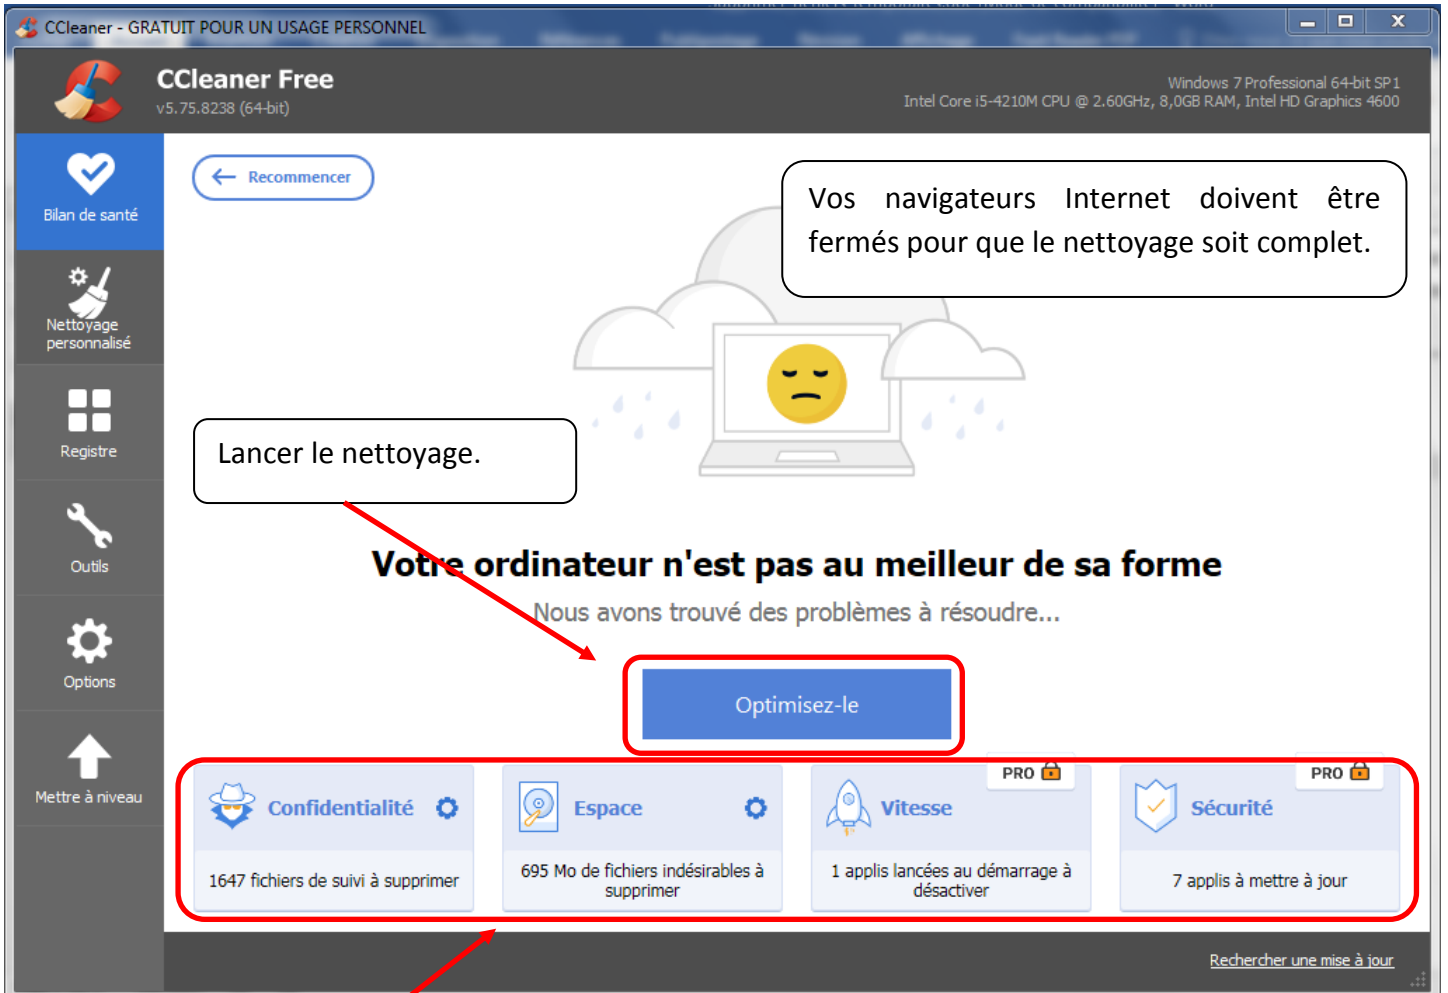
CCleaner - GRATUIT POUR UN USAGE PERSONNEL

CCleaner Free
v5.75.8238 (64-bit)

Windows 7 Professional 64-bit SP1
Intel Core i5-4210M CPU @ 2.60GHz, 8,0GB RAM, Intel HD Graphics 4600

Bilan de santé

Nettoyage personnalisé

Registre

Outils

Options

Mettre à niveau

Recommencer

Vos navigateurs Internet doivent être fermés pour que le nettoyage soit complet.

Lancer le nettoyage.

Votre ordinateur n'est pas au meilleur de sa forme

Nous avons trouvé des problèmes à résoudre...

Optimisez-le

Confidentialité
1647 fichiers de suivi à supprimer

Espace
695 Mo de fichiers indésirables à supprimer

PRO
Vitesse
1 applis lancées au démarrage à désactiver

PRO
Sécurité
7 applis à mettre à jour

Rechercher une mise à jour